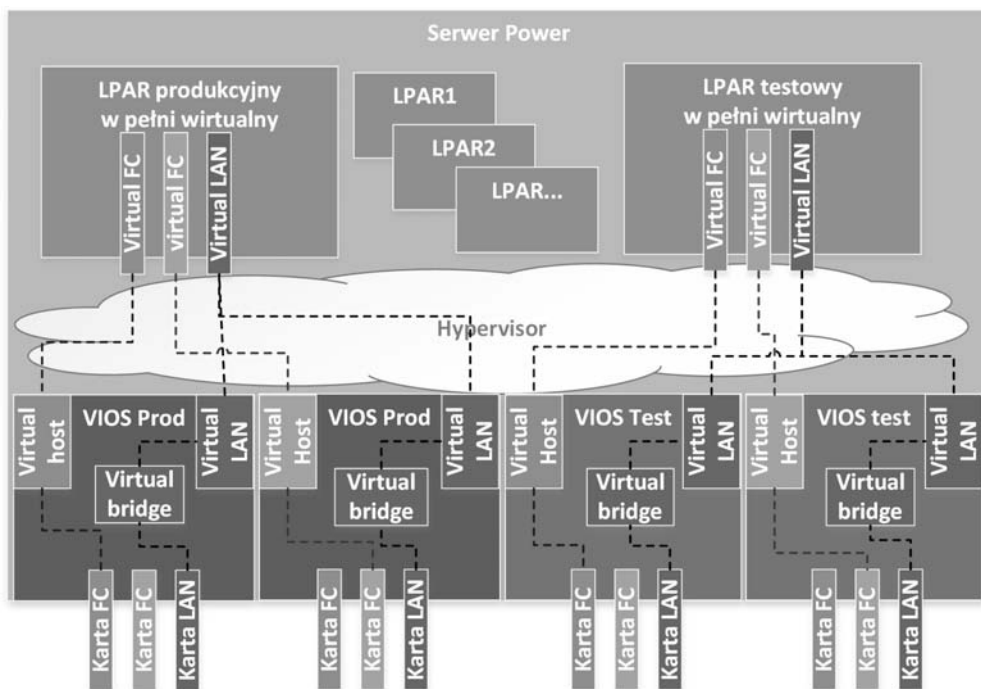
Serwer Power

LPAR produkcyjny w pełni wirtualny

Virtual FC

virtual FC

Virtual LAN

LPAR1

LPAR2

LPAR...

LPAR testowy w pełni wirtualny

Virtual FC

virtual FC

Virtual LAN

Hypervisor

Virtual host

VIOS Prod

Virtual LAN

Virtual bridge

Karta FC

Karta FC

Karta LAN

Virtual Host

VIOS Prod

Virtual LAN

Virtual bridge

Karta FC

Karta FC

Karta LAN

Virtual Host

VIOS Test

Virtual LAN

Virtual bridge

Karta FC

Karta FC

Karta LAN

Virtual Host

VIOS test

Virtual LAN

Virtual bridge

Karta FC

Karta FC

Karta LAN